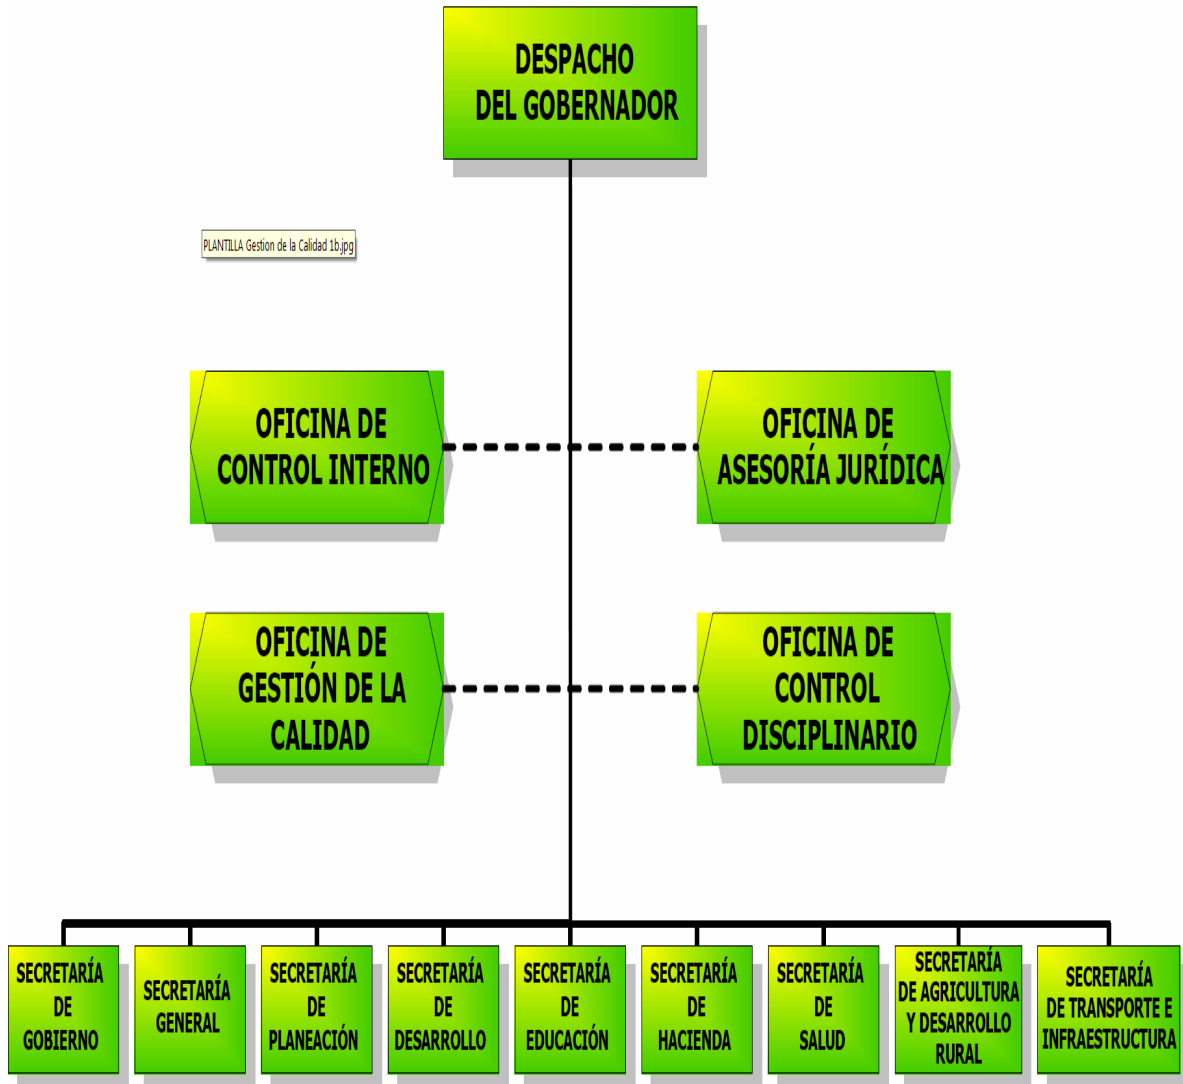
DESPACHO DEL GOBERNADOR

PLANTILLA Gestion de la Calidad 1b.jpg

OFICINA DE CONTROL INTERNO

OFICINA DE ASESORÍA JURÍDICA

OFICINA DE GESTIÓN DE LA CALIDAD

OFICINA DE CONTROL DISCIPLINARIO

SECRETARÍA DE GOBIERNO

SECRETARÍA GENERAL

SECRETARÍA DE PLANEACIÓN

SECRETARÍA DE DESARROLLO

SECRETARÍA DE EDUCACIÓN

SECRETARÍA DE HACIENDA

SECRETARÍA DE SALUD

SECRETARÍA DE AGRICULTURA Y DESARROLLO RURAL

SECRETARÍA DE TRANSPORTE E INFRAESTRUCTURA